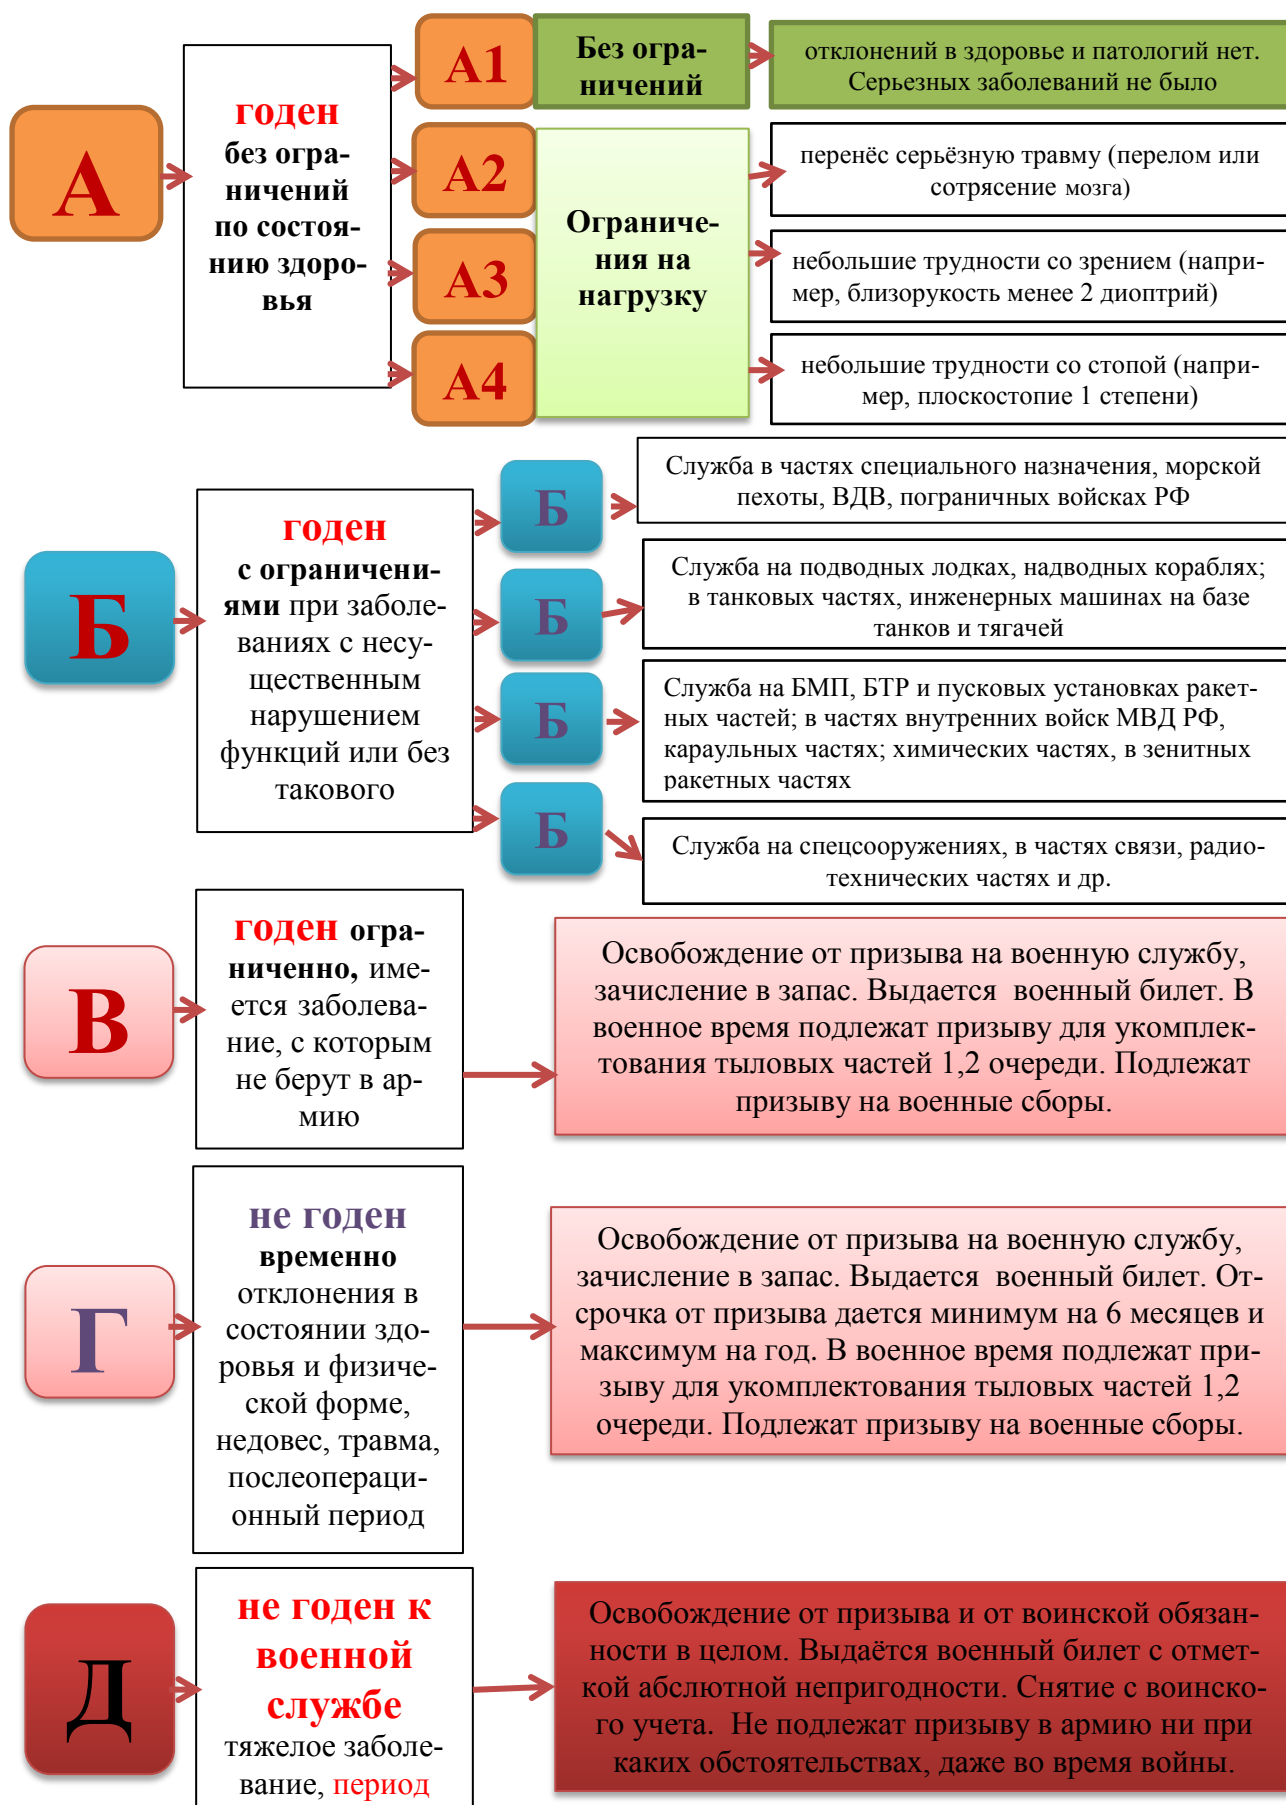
А

годен без ограничений по состоянию здоровья

А1

Без ограничений

отклонений в здоровье и патологий нет. Серьезных заболеваний не было

А2

А3

А4

Ограничения на нагрузку

перенёс серьёзную травму (перелом или сотрясение мозга)

небольшие трудности со зрением (например, близорукость менее 2 диоптрий)

небольшие трудности со стопой (например, плоскостопие 1 степени)

Б

годен с ограничениями при заболеваниях с несущественным нарушением функций или без такового

Б

Служба в частях специального назначения, морской пехоты, ВДВ, пограничных войсках РФ

Б

Служба на подводных лодках, надводных кораблях; в танковых частях, инженерных машинах на базе танков и тягачей

Б

Служба на БМП, БТР и пусковых установках ракетных частей; в частях внутренних войск МВД РФ, караульных частях; химических частях, в зенитных ракетных частях

Б

Служба на спецсооружениях, в частях связи, радиотехнических частях и др.

В

годен ограниченно, имеется заболевание, с которым не берут в армию

Освобождение от призыва на военную службу, зачисление в запас. Выдается военный билет. В военное время подлежат призыву для укомплектования тыловых частей 1,2 очереди. Подлежат призыву на военные сборы.

Г

не годен временно отклонения в состоянии здоровья и физической форме, недовес, травма, послеоперационный период

Освобождение от призыва на военную службу, зачисление в запас. Выдается военный билет. Отсрочка от призыва дается минимум на 6 месяцев и максимум на год. В военное время подлежат призыву для укомплектования тыловых частей 1,2 очереди. Подлежат призыву на военные сборы.

Д

не годен к военной службе тяжелое заболевание, период

Освобождение от призыва и от воинской обязанности в целом. Выдаётся военный билет с отметкой абслютной непригодности. Снятие с воинского учета. Не подлежат призыву в армию ни при каких обстоятельствах, даже во время войны.